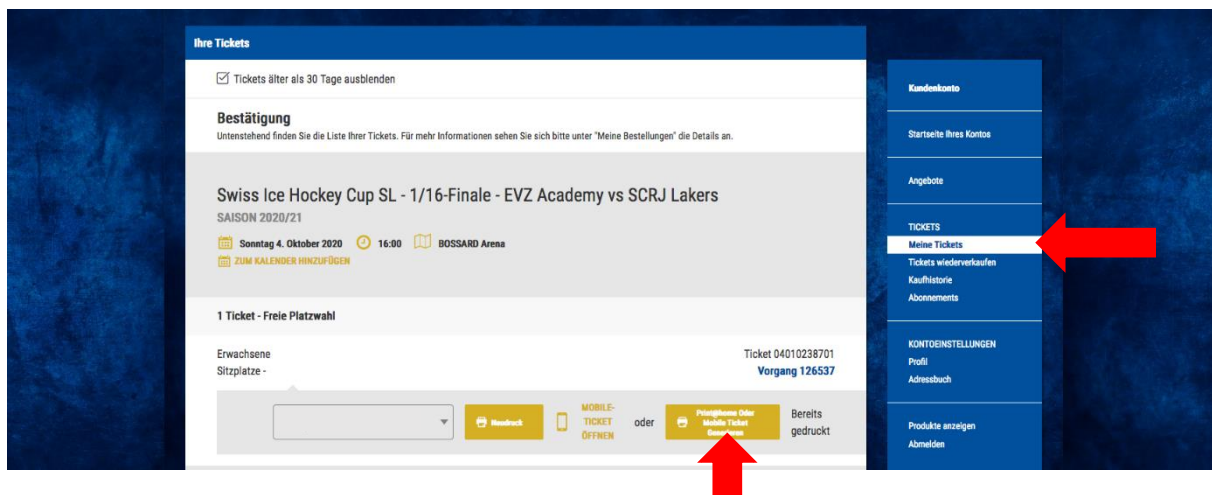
Ihre Tickets

Tickets älter als 30 Tage ausblenden

Bestätigung

Untenstehend finden Sie die Liste Ihrer Tickets. Für mehr Informationen sehen Sie sich bitte unter "Meine Bestellungen" die Details an.

Swiss Ice Hockey Cup SL - 1/16-Finale - EVZ Academy vs SCRJ Lakers

SAISON 2020/21

Sonntag 4. Oktober 2020 16:00 BOSSARD Arena

ZUM KALENDER HINZUFÜGEN

1 Ticket - Freie Platzwahl

Erwachsene
Sitzplatze -

Ticket 04010238701
Vorgang 126537

Neudruck

MOBILE-TICKET ÖFFNEN

oder

Print@home Oder Mobile Ticket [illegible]

Bereits gedruckt

Kundenkonto

Startseite Ihres Kontos

Angebote

TICKETS
Meine Tickets
Tickets wiederverkaufen
Kaufhistorie
Abonnements

KONTOEINSTELLUNGEN
Profil
Adressbuch

Produkte anzeigen
Abmelden